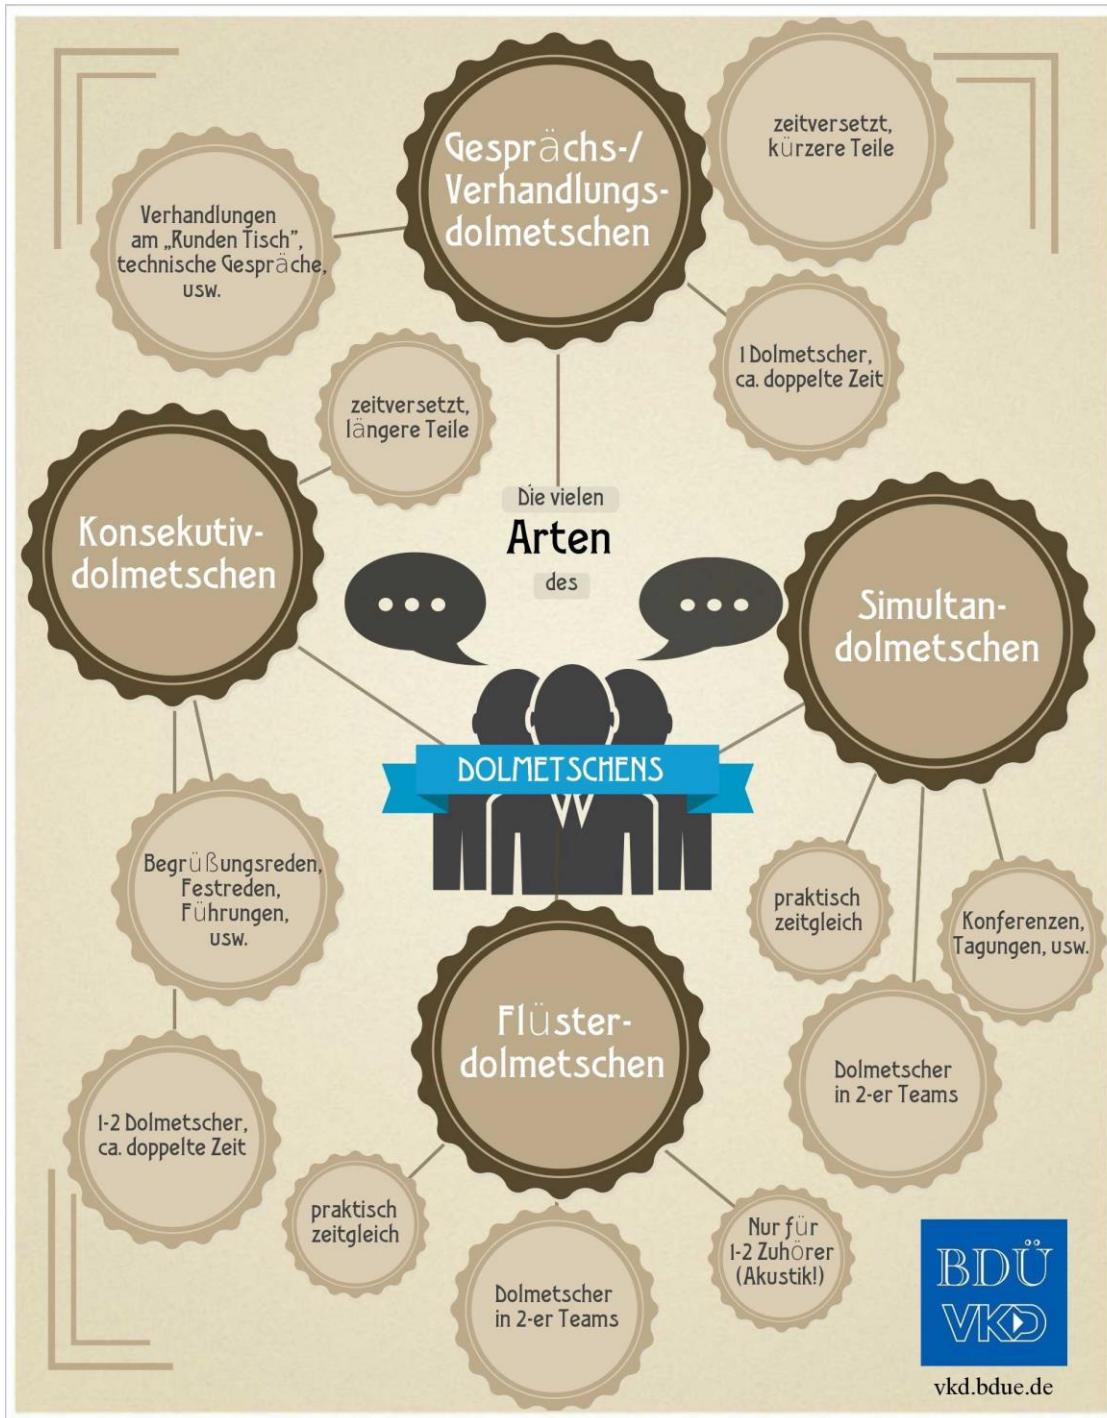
Gesprächs-/ Verhandlungsdolmetschen

zeitversetzt, kürzere Teile

Verhandlungen am „Runden Tisch", technische Gespräche, usw.

1 Dolmetscher, ca. doppelte Zeit

zeitversetzt, längere Teile

Die vielen

Arten

des

Konsekutivdolmetschen

Simultandolmetschen

DOLMETSCHENS

Begrüßungsreden, Festreden, Führungen, usw.

praktisch zeitgleich

Konferenzen, Tagungen, usw.

Flüsterdolmetschen

Dolmetscher in 2-er Teams

1-2 Dolmetscher, ca. doppelte Zeit

praktisch zeitgleich

Nur für 1-2 Zuhörer (Akustik!)

Dolmetscher in 2-er Teams

BDÜ
VKD

vkd.bdue.de